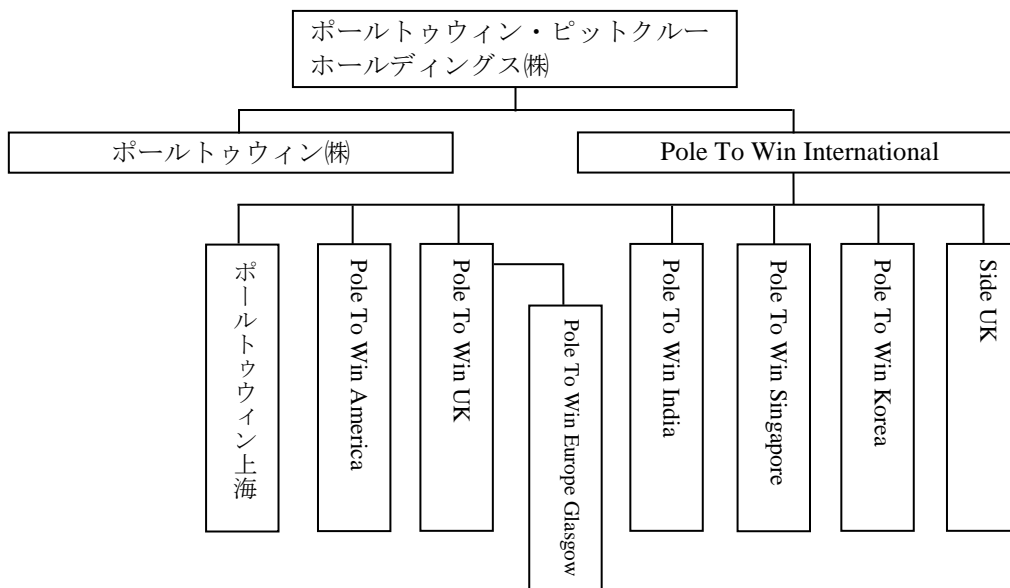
ポールトゥウィン・ピットクルー
ホールディングス㈱

ポールトゥウィン㈱

Pole To Win International

ポールトゥウィン上海

Pole To Win America

Pole To Win UK

Pole To Win Europe Glasgow

Pole To Win India

Pole To Win Singapore

Pole To Win Korea

Side UK